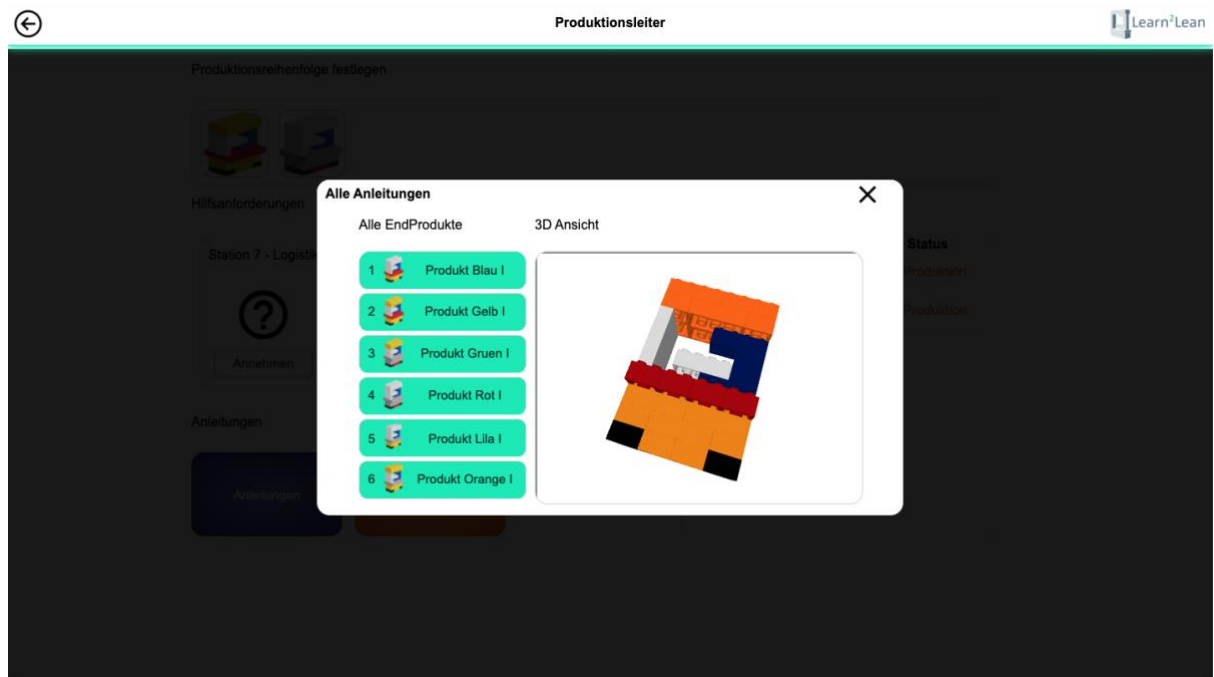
Produktionsleiter

Learn²Lean

Produktionsreihenfolge festlegen

Hilfsanforderungen

Station 7 - Logisti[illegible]

Annehmen

Anleitungen

Anleitungen

Status

Produktion

Produktion

Alle Anleitungen

Alle EndProdukte

3D Ansicht

1 Produkt Blau I

2 Produkt Gelb I

3 Produkt Gruen I

4 Produkt Rot I

5 Produkt Lila I

6 Produkt Orange I